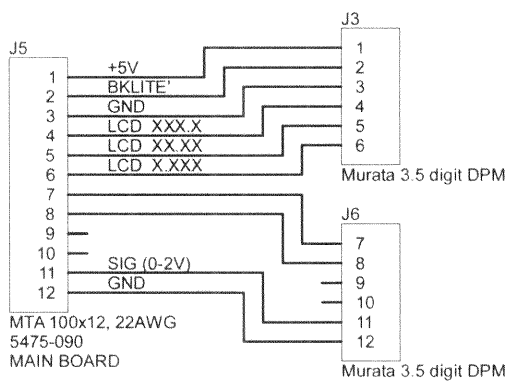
J5

1
2
3
4
5
6
7
8
9
10
11
12

+5V
BKLITE'
GND
LCD XXX.X
LCD XX.XX
LCD X.XXX

SIG (0-2V)
GND

MTA 100x12, 22AWG
5475-090
MAIN BOARD

J3

1
2
3
4
5
6

Murata 3.5 digit DPM

J6

7
8
9
10
11
12

Murata 3.5 digit DPM